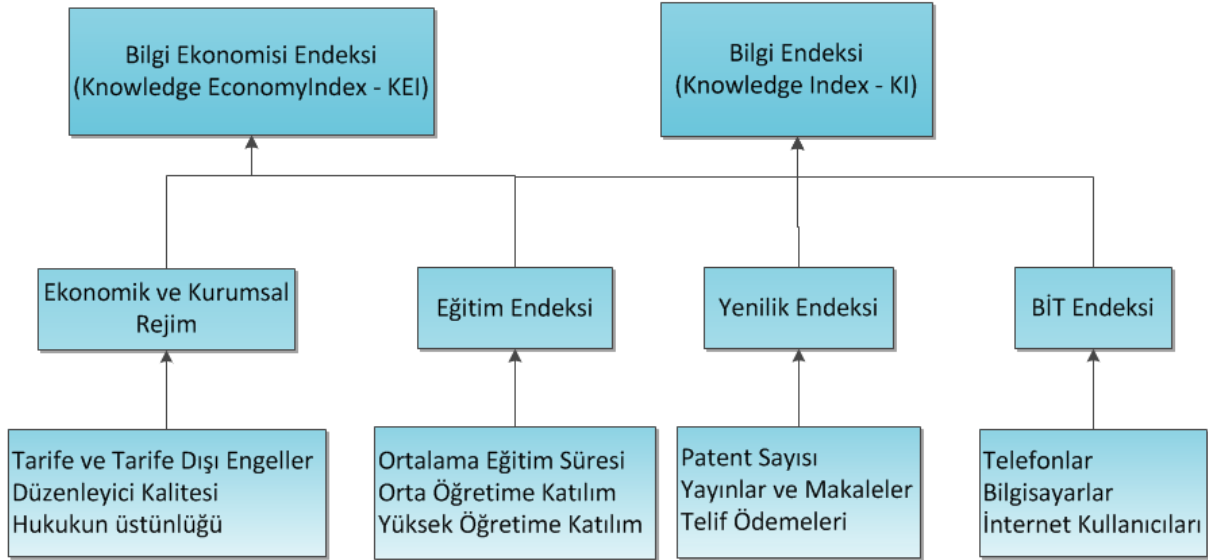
Bilgi Ekonomisi Endeksi
(Knowledge EconomyIndex - KEI)

Bilgi Endeksi
(Knowledge Index - KI)

Ekonomik ve Kurumsal Rejim

Eğitim Endeksi

Yenilik Endeksi

BİT Endeksi

Tarife ve Tarife Dışı Engeller
Düzenleyici Kalitesi
Hukukun üstünlüğü

Ortalama Eğitim Süresi
Orta Öğretime Katılım
Yüksek Öğretime Katılım

Patent Sayısı
Yayınlar ve Makaleler
Telif Ödemeleri

Telefonlar
Bilgisayarlar
İnternet Kullanıcıları